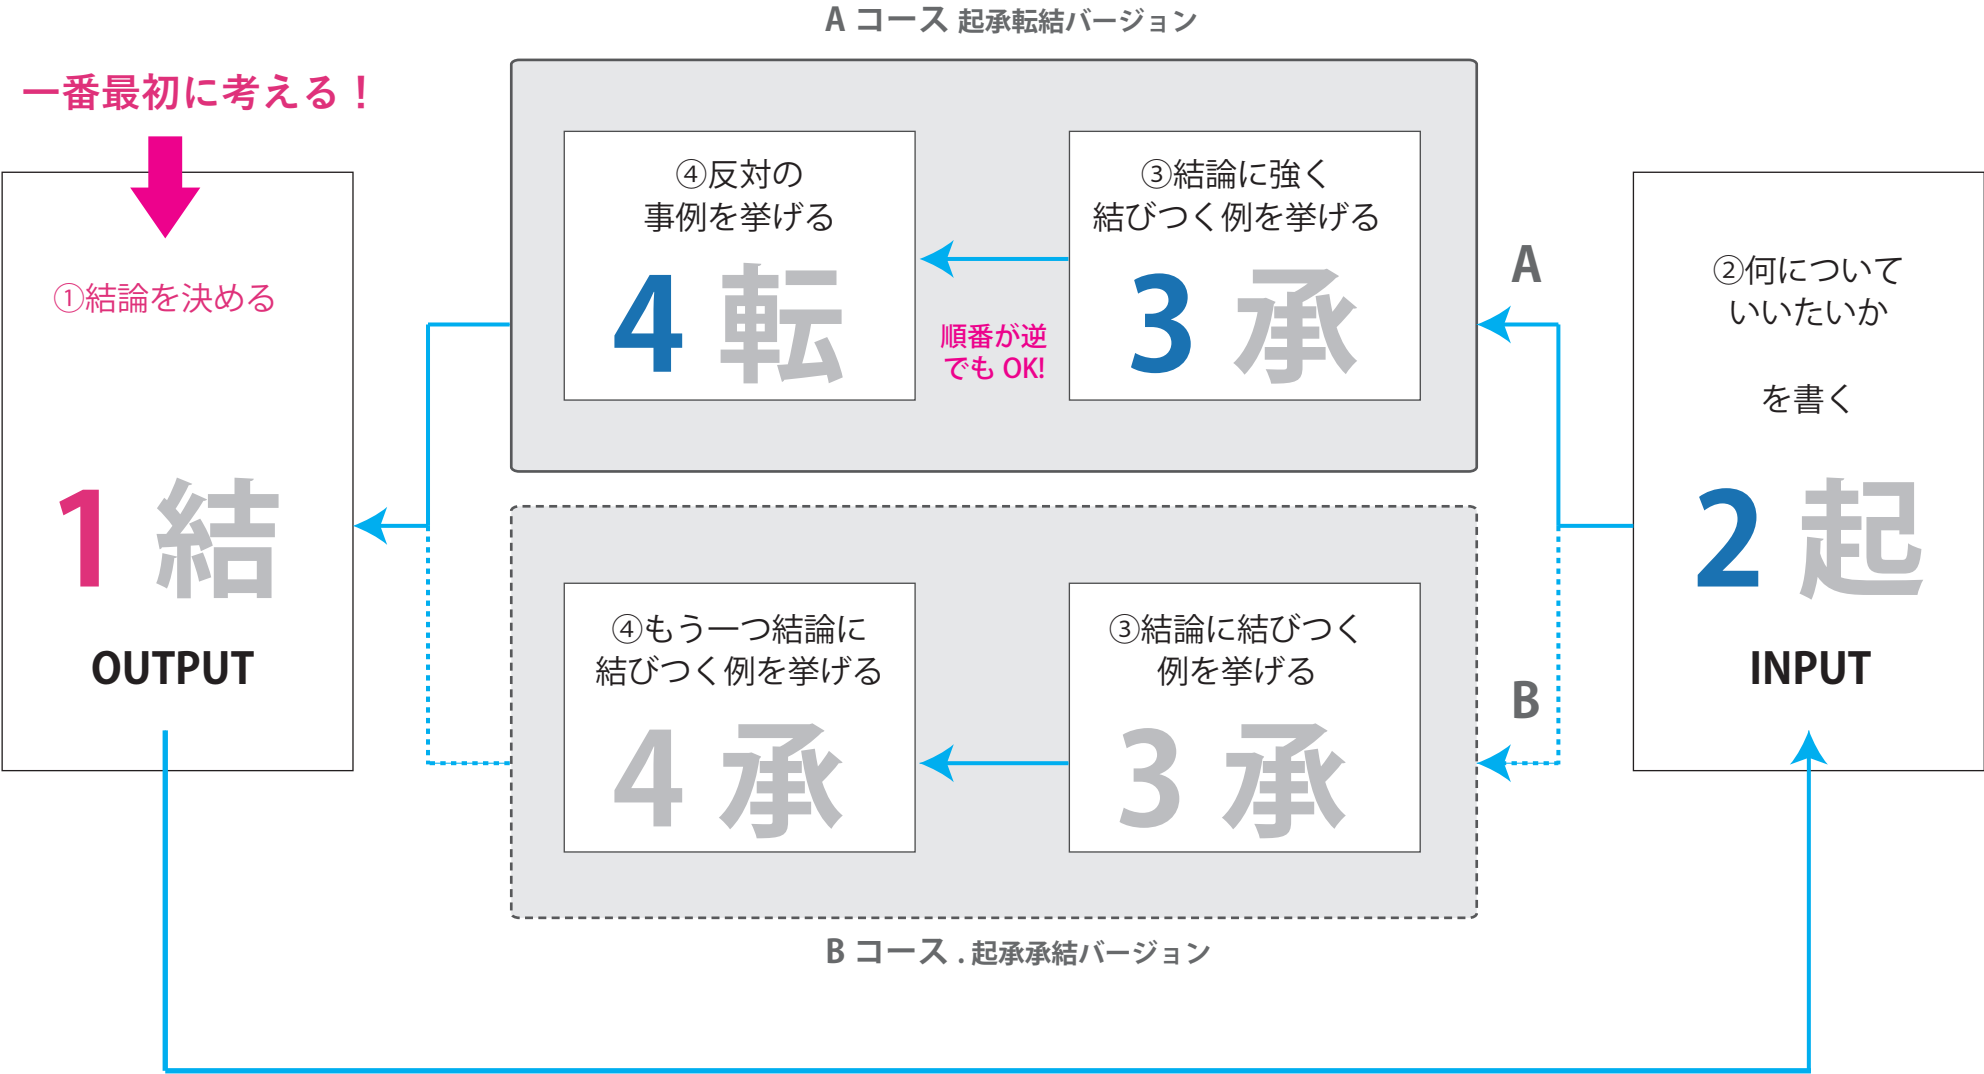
A コース 起承転結バージョン

一番最初に考える！

①結論を決める

1 結

OUTPUT

④反対の事例を挙げる

4 転

順番が逆でも OK!

③結論に強く結びつく例を挙げる

3 承

A

②何についていいたいか

を書く

2 起

INPUT

④もう一つ結論に結びつく例を挙げる

4 承

③結論に結びつく例を挙げる

3 承

B

B コース . 起承承結バージョン